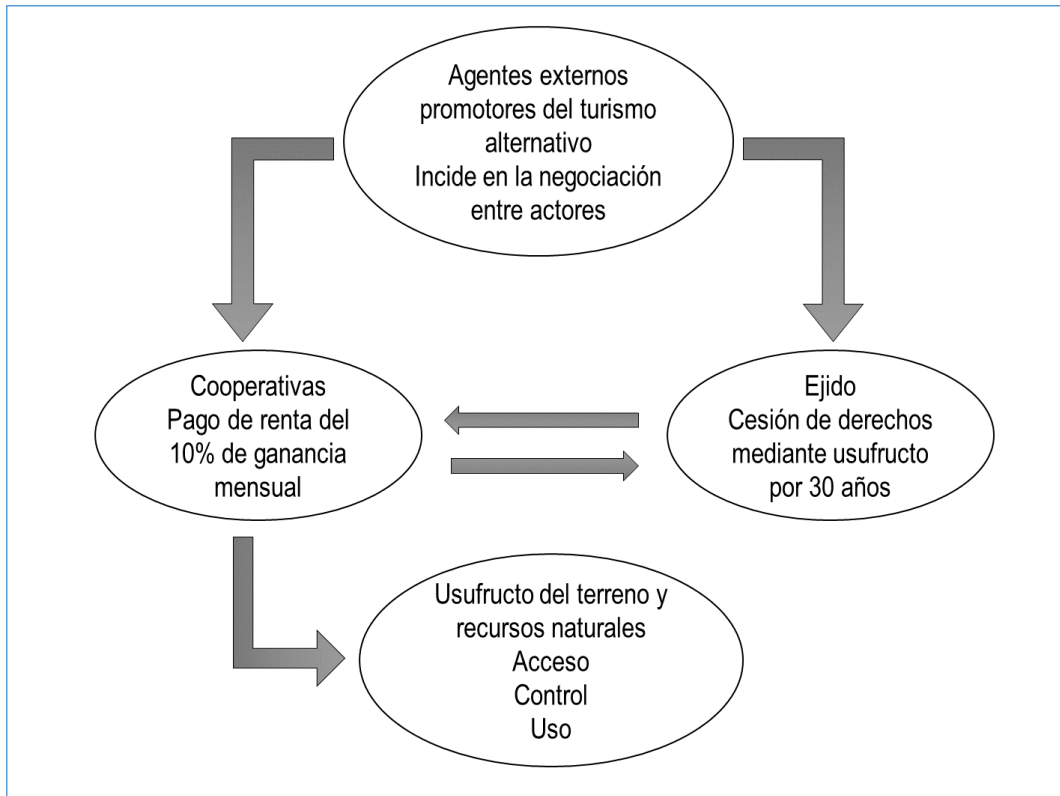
Agentes externos promotores del turismo alternativo
Incide en la negociación entre actores

Cooperativas
Pago de renta del 10% de ganancia mensual

Ejido
Cesión de derechos mediante usufructo por 30 años

Usufructo del terreno y recursos naturales
Acceso
Control
Uso